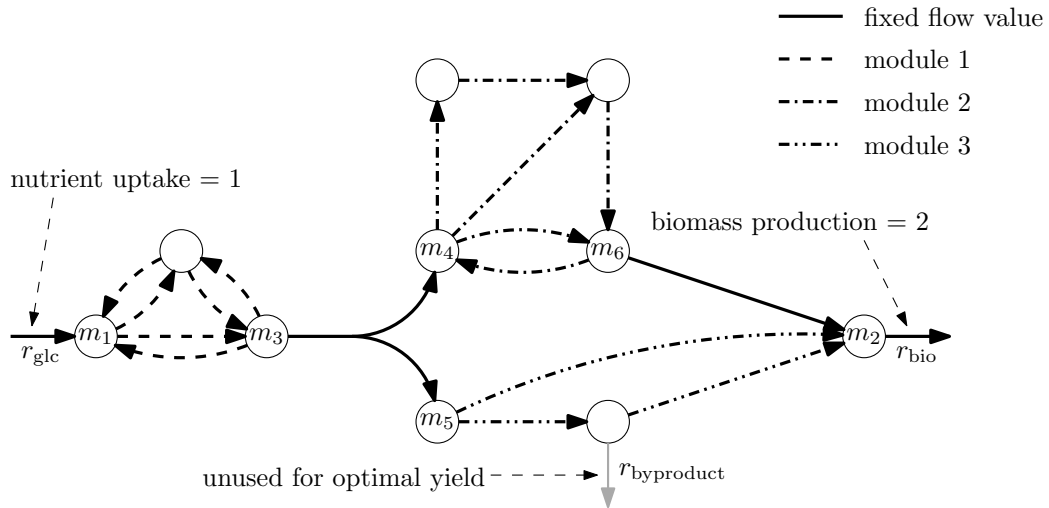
fixed flow value
module 1
module 2
module 3

nutrient uptake = 1

biomass production = 2

$m_4$
$m_6$
$m_1$
$m_3$
$m_2$
$r_{\text{glc}}$
$r_{\text{bio}}$
$m_5$

unused for optimal yield
$r_{\text{byproduct}}$